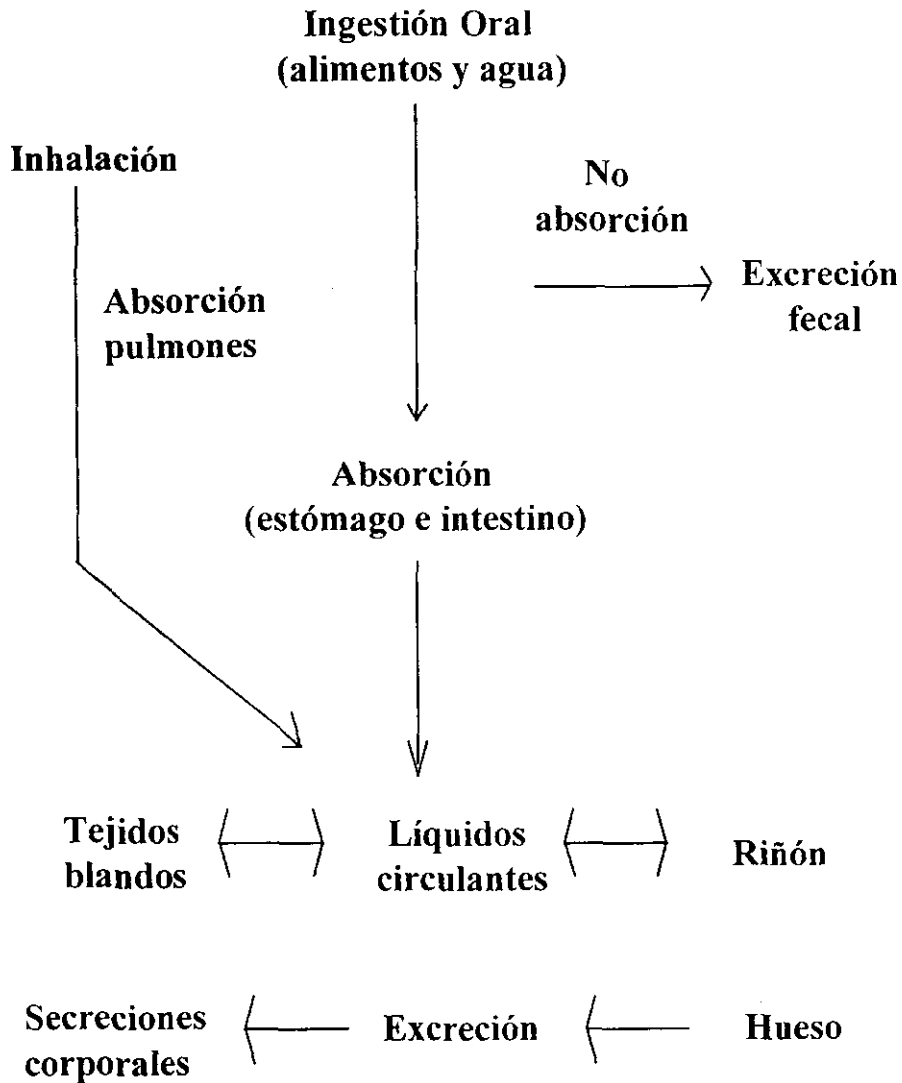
Ingestión Oral
(alimentos y agua)

Inhalación

No
absorción

Absorción
pulmones

Excreción
fecal

Absorción
(estómago e intestino)

Tejidos
blandos

Líquidos
circulantes

Riñón

Secreciones
corporales

Excreción

Hueso